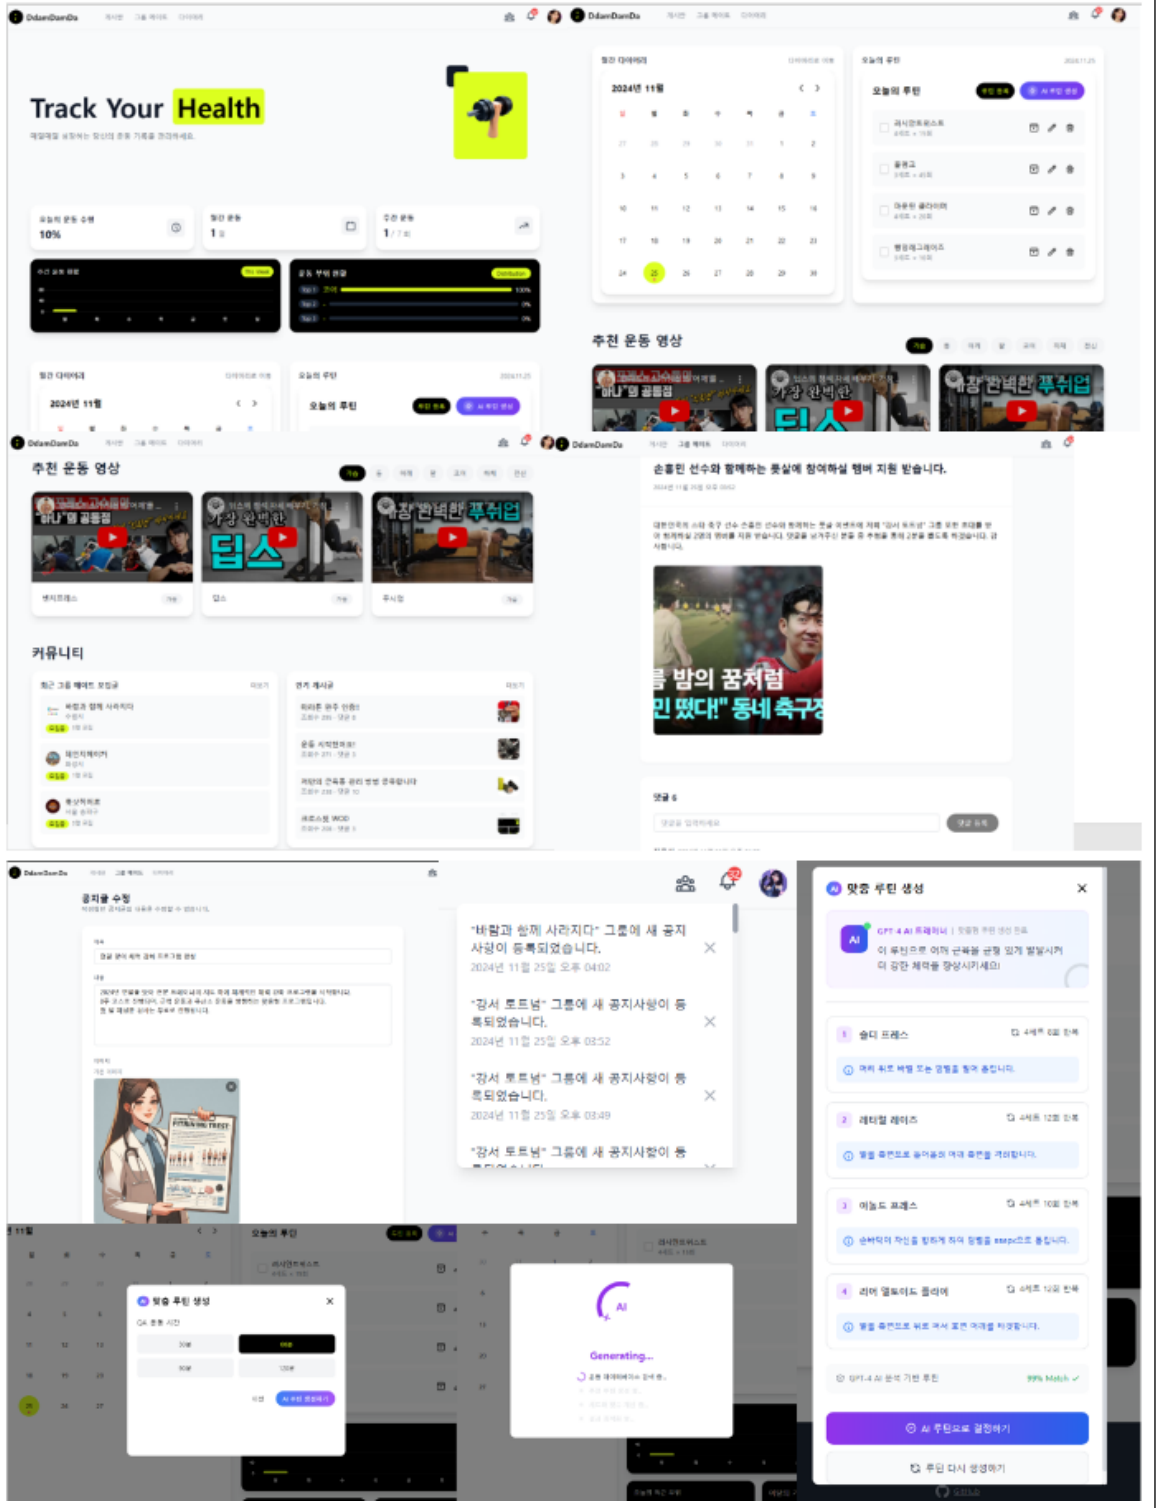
DdamDamDa

Track Your Health

오늘의 운동 수행
10%

연간 운동
1

주간 운동
1 / 7

월간 다이어리

2024년 11월

오늘의 루틴
2024.11.25

오늘의 루틴

DdamDamDa

월간 다이어리
2024년 11월

오늘의 루틴
2024.11.25
오늘의 루틴

레시피트레이스
풀업그
마운틴 클라이머
행잉레그레이즈

추천 운동 영상

"다"를 곰돌점
가장 완벽한
팁스
가장 완벽한 푸쉬업

DdamDamDa

추천 운동 영상

"다"를 곰돌점
가장 완벽한
팁스
가장 완벽한 푸쉬업

커뮤니티

최근 그룹 에이트 모임

게시판

DdamDamDa

손흥민 선수와 함께하는 풋살에 참여하실 멤버 지원 받습니다.

름 밤의 꿈처럼
민 떴다!" 동네 축구장

댓글 0

DdamDamDa

공지글 수정

FITNESS TEST

"바람과 함께 사라지다" 그룹에 새 공지사항이 등록되었습니다.
2024년 11월 25일 오후 04:02

"강서 토트넘" 그룹에 새 공지사항이 등록되었습니다.
2024년 11월 25일 오후 03:52

"강서 토트넘" 그룹에 새 공지사항이 등록되었습니다.
2024년 11월 25일 오후 03:49

"강서 토트넘" 그룹에 새 공지사항이 등

맞춤 루틴 생성

AI

1 숄더 프레스
2 레터럴 레이즈
3 아놀드 프레스
4 리어 델토이드 플라이

AI 루틴으로 결정하기
루틴 다시 생성하기

맞춤 루틴 생성

AI
Generating...

11월
오늘의 루틴